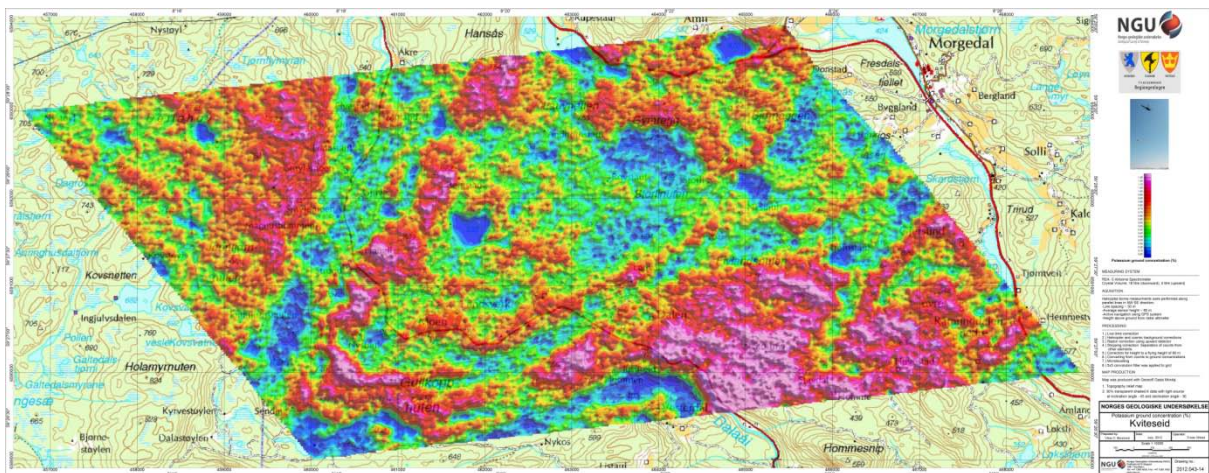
NGU
Norges geologiske undersøkelse
Nystøyl
Hansås
Akre
Aupestad
Amli
Morgedalsdammen
Morgedal
Tjernmyrane
Fresdelsfjellet
Bergland
Solli
Skarsdammen
Trirud
Kalo
Kovsnetten
Ingjulvsdalen
Holamyrnuten
Kyrvestøylen
Dalastøylen
Bjørnestøylen
Sende
Nykos
Dalaåi
Hommesnip
Hennestveit
Tjønnveit
Amland
Lokso
Gulknap
Potassium ground concentration (%)
MEASURING SYSTEM
NAVIGATION
PROCESSING
MAP PRODUCTION
NORGES GEOLOGISKE UNDERSØKELSE
Potassium ground concentration (%)
Kviteseid
2012.043-14